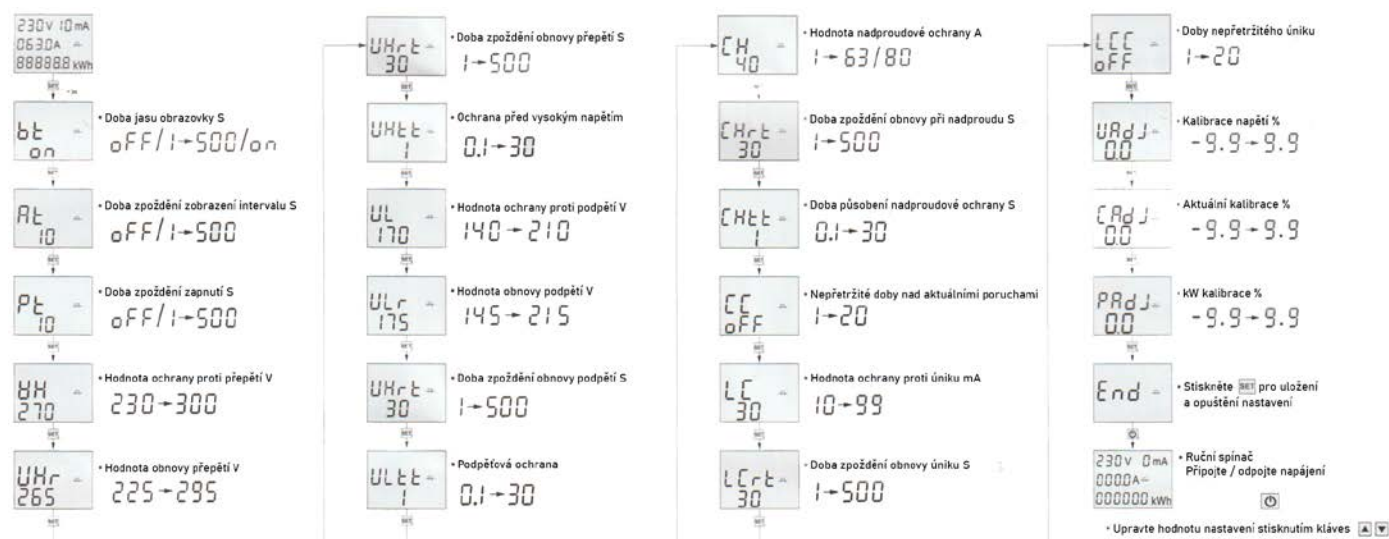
230V 10mA
0630A
888888 kWh

SET

bt
on
• Doba jasu obrazovky S
oFF/1→500/on

SET

At
10
• Doba zpoždění zobrazení intervalu S
oFF/1→500

SET

Pt
10
• Doba zpoždění zapnutí S
oFF/1→500

SET

UH
270
• Hodnota ochrany proti přepětí V
230→300

SET

UHr
265
• Hodnota obnovy přepětí V
225→295

SET

UHrt
30
• Doba zpoždění obnovy přepětí S
1→500

SET

UHtt
1
• Ochrana před vysokým napětím
0.1→30

SET

UL
170
• Hodnota ochrany proti podpětí V
140→210

SET

ULr
175
• Hodnota obnovy podpětí V
145→215

SET

UHrt
30
• Doba zpoždění obnovy podpětí S
1→500

SET

ULtt
1
• Podpěťová ochrana
0.1→30

CH
40
• Hodnota nadproudové ochrany A
1→63/80

CHrt
30
• Doba zpoždění obnovy při nadproudu S
1→500

CHtt
1
• Doba působení nadproudové ochrany S
0.1→30

SET

CC
oFF
• Nepřetržité doby nad aktuálními poruchami
1→20

SET

LC
30
• Hodnota ochrany proti úniku mA
10→99

SET

LCrt
30
• Doba zpoždění obnovy úniku S
1→500

SET

LCC
oFF
• Doby nepřetržitého úniku
1→20

SET

UAdJ
0.0
• Kalibrace napětí %
-9.9→9.9

CAdJ
0.0
• Aktuální kalibrace %
-9.9→9.9

PAdJ
0.0
• kW kalibrace %
-9.9→9.9

SET

End
• Stiskněte SET pro uložení a opuštění nastavení

230V 0mA
0000A
000000 kWh
• Ruční spínač
Připojte / odpojte napájení

• Upravte hodnotu nastavení stisknutím kláves ▲ ▼